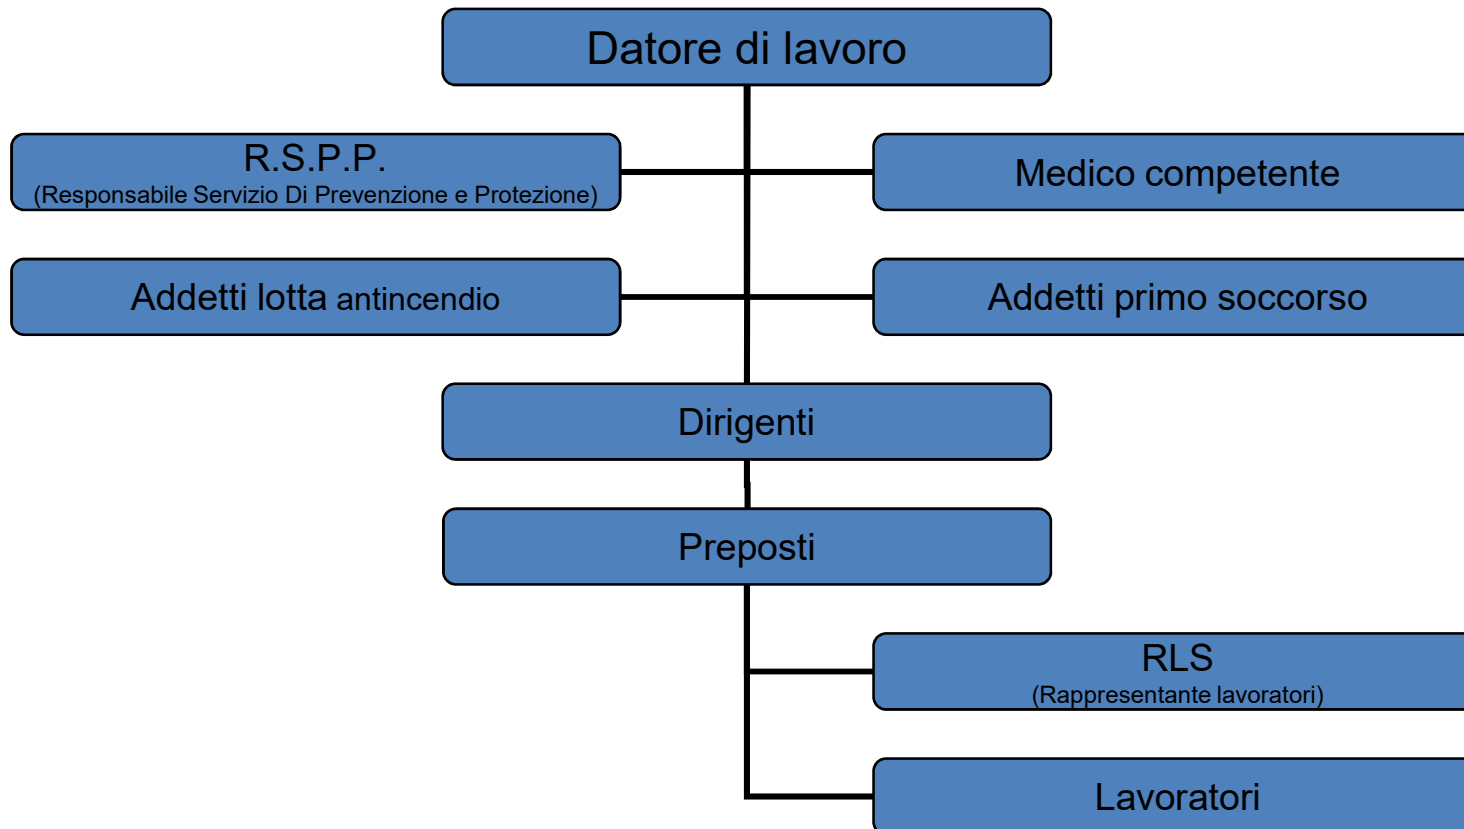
Datore di lavoro

R.S.P.P.
(Responsabile Servizio Di Prevenzione e Protezione)

Medico competente

Addetti lotta antincendio

Addetti primo soccorso

Dirigenti

Preposti

RLS
(Rappresentante lavoratori)

Lavoratori